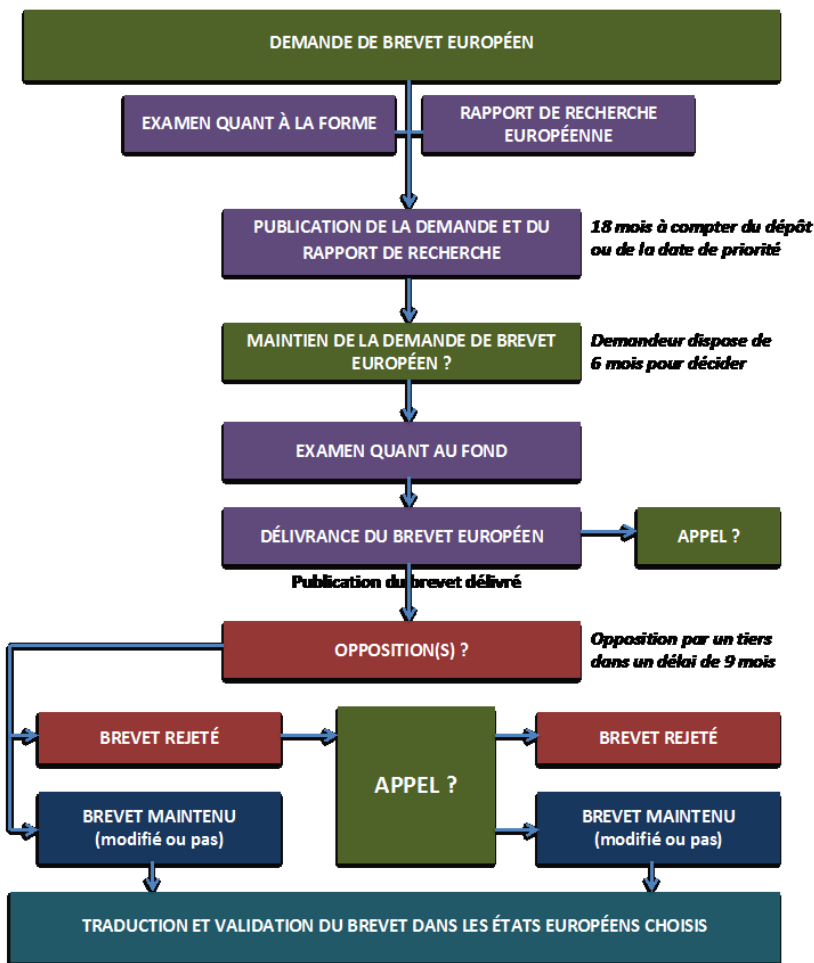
DEMANDE DE BREVET EUROPÉEN

EXAMEN QUANT À LA FORME

RAPPORT DE RECHERCHE EUROPÉENNE

PUBLICATION DE LA DEMANDE ET DU RAPPORT DE RECHERCHE

18 mois à compter du dépôt ou de la date de priorité

MAINTIEN DE LA DEMANDE DE BREVET EUROPÉEN ?

Demandeur dispose de 6 mois pour décider

EXAMEN QUANT AU FOND

DÉLIVRANCE DU BREVET EUROPÉEN

APPEL ?

Publication du brevet délivré

OPPOSITION(S) ?

Opposition par un tiers dans un délai de 9 mois

BREVET REJETÉ

APPEL ?

BREVET REJETÉ

BREVET MAINTENU (modifié ou pas)

BREVET MAINTENU (modifié ou pas)

TRADUCTION ET VALIDATION DU BREVET DANS LES ÉTATS EUROPÉENS CHOISIS